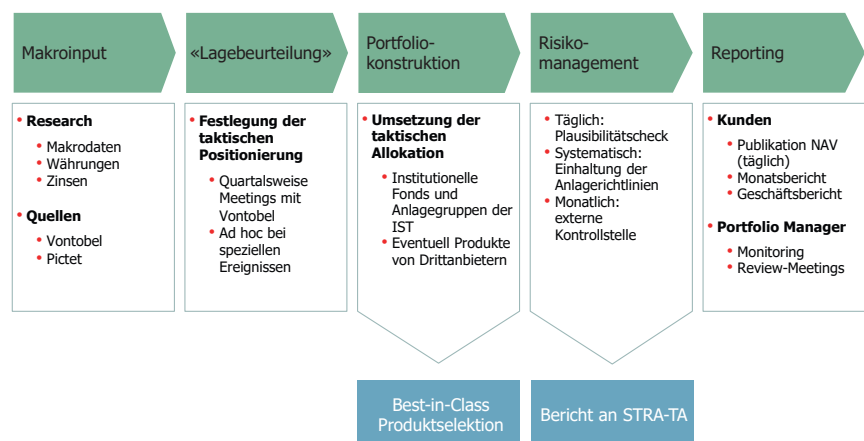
Makroinput

«Lagebeurteilung»

Portfoliokonstruktion

Risikomanagement

Reporting

• Research
• Makrodaten
• Währungen
• Zinsen

• Quellen
• Vontobel
• Pictet

• Festlegung der taktischen Positionierung
• Quartalsweise Meetings mit Vontobel
• Ad hoc bei speziellen Ereignissen

• Umsetzung der taktischen Allokation
• Institutionelle Fonds und Anlagegruppen der IST
• Eventuell Produkte von Drittanbietern

• Täglich: Plausibilitätscheck
• Systematisch: Einhaltung der Anlagerichtlinien
• Monatlich: externe Kontrollstelle

• Kunden
• Publikation NAV (täglich)
• Monatsbericht
• Geschäftsbericht

• Portfolio Manager
• Monitoring
• Review-Meetings

Best-in-Class Produktselektion

Bericht an STRA-TA